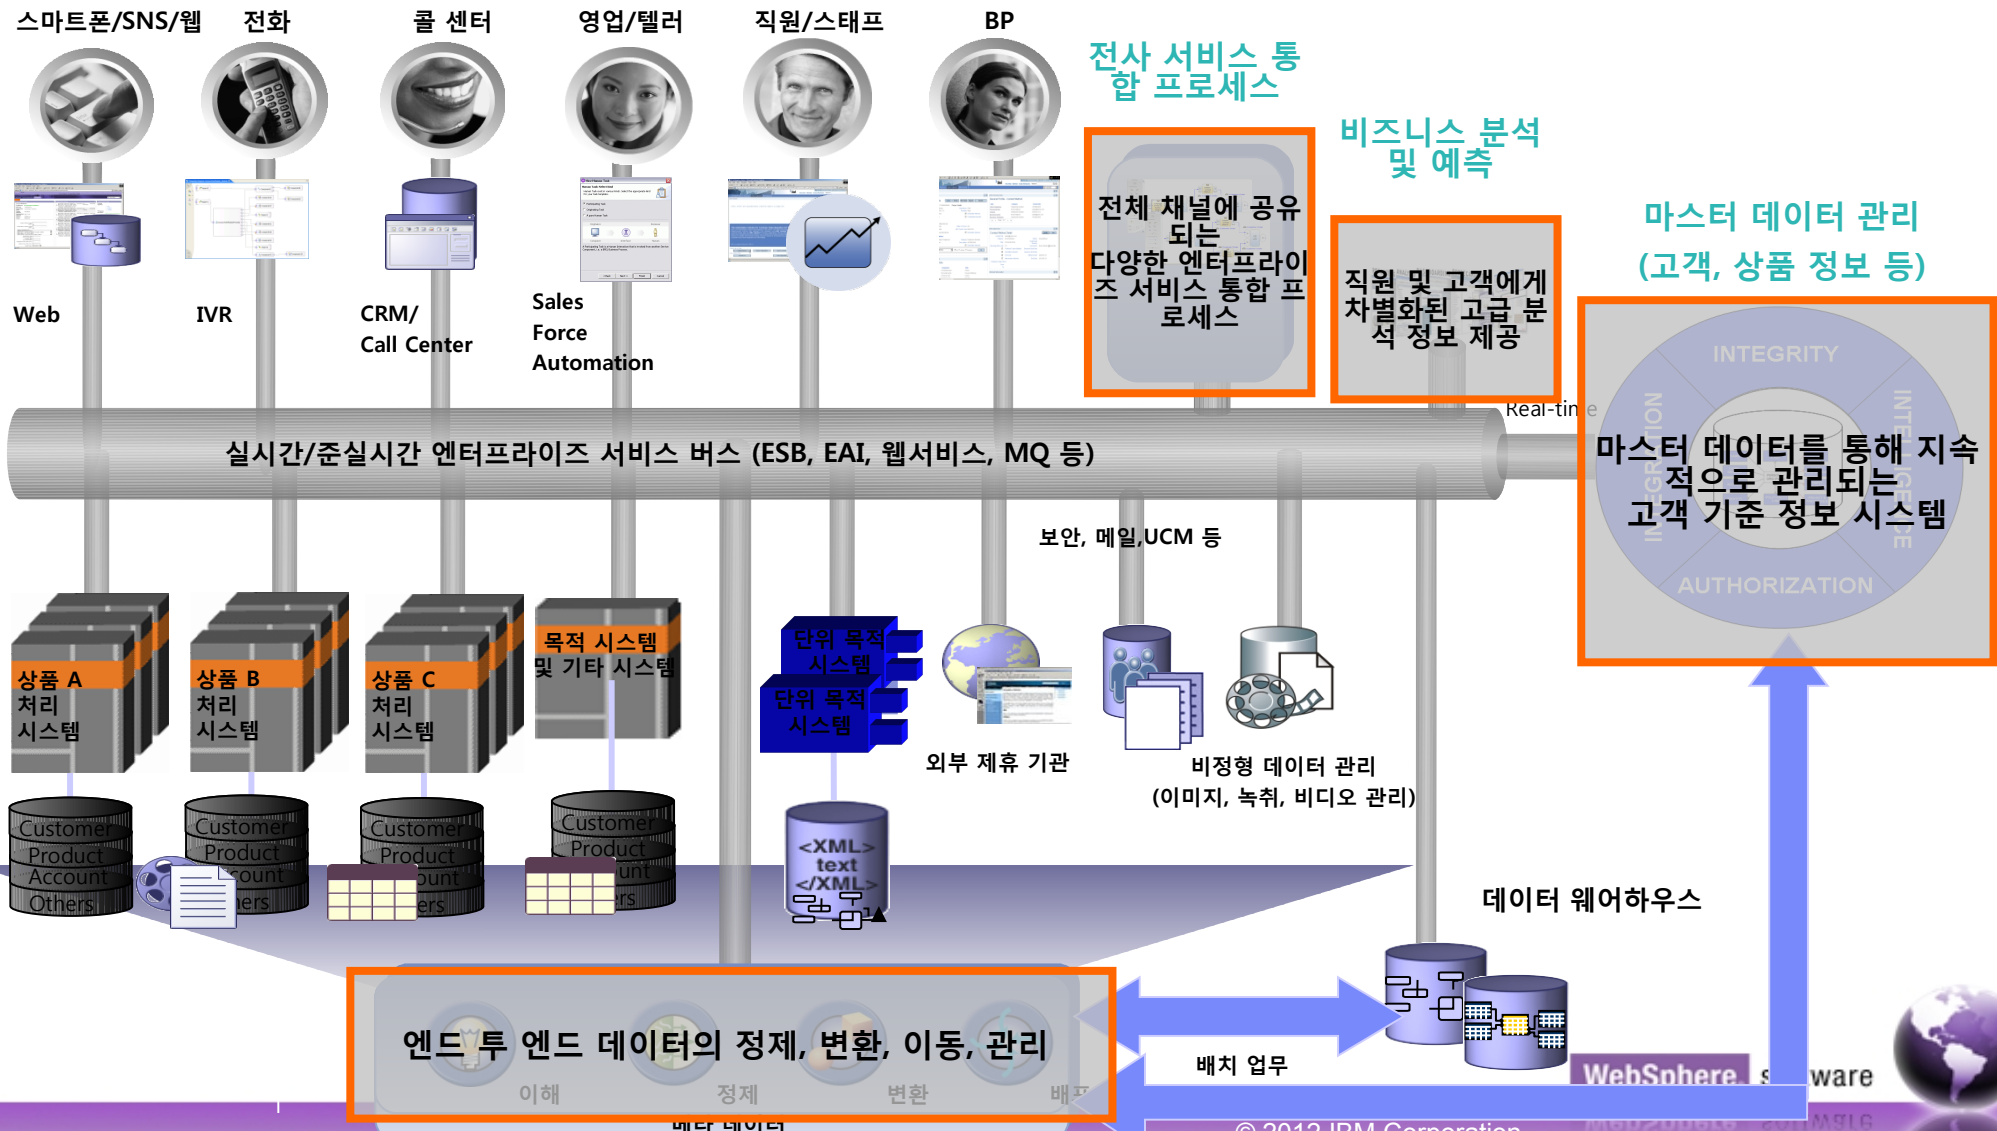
스마트폰/SNS/웹 전화 콜 센터 영업/텔러 직원/스태프 BP

Web IVR CRM/ Call Center Sales Force Automation

전사 서비스 통합 프로세스

전체 채널에 공유되는 다양한 엔터프라이즈 서비스 통합 프로세스

비즈니스 분석 및 예측

직원 및 고객에게 차별화된 고급 분석 정보 제공

마스터 데이터 관리 (고객, 상품 정보 등)

INTEGRITY

INTEGRATION

INTELLIGENCE

AUTHORIZATION

마스터 데이터를 통해 지속적으로 관리되는 고객 기준 정보 시스템

Real-time

실시간/준실시간 엔터프라이즈 서비스 버스 (ESB, EAI, 웹서비스, MQ 등)

보안, 메일,UCM 등

상품 A 처리 시스템

상품 B 처리 시스템

상품 C 처리 시스템

목적 시스템 및 기타 시스템

단위 목적 시스템

단위 목적 시스템

외부 제휴 기관

비정형 데이터 관리 (이미지, 녹취, 비디오 관리)

Customer Product Account Others

Customer Product Account Others

Customer Product Account Others

Customer Product Account Others

<XML> text </XML>

데이터 웨어하우스

엔드 투 엔드 데이터의 정제, 변환, 이동, 관리

이해 정제 변환 배포

메타 데이터

배치 업무

WebSphere software

© 2012 IBM Corporation